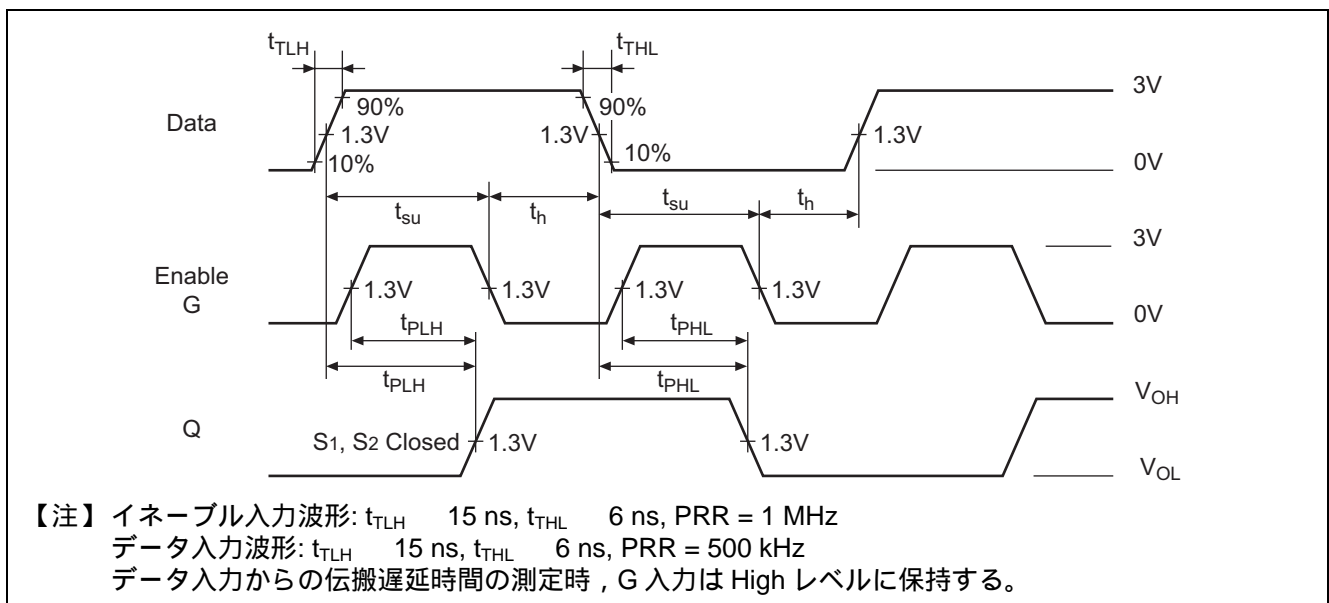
$t_{TLH}$

$t_{THL}$

3V

90%

90%

Data

1.3V

1.3V

1.3V

10%

10%

0V

$t_{su}$

$t_h$

$t_{su}$

$t_h$

3V

Enable G

1.3V

1.3V

1.3V

1.3V

0V

$t_{PLH}$

$t_{PHL}$

$t_{PLH}$

$t_{PHL}$

$V_{OH}$

Q

S1, S2 Closed

1.3V

1.3V

$V_{OL}$

【注】イネーブル入力波形: $t_{TLH}$ 15 ns, $t_{THL}$ 6 ns, PRR = 1 MHz
データ入力波形: $t_{TLH}$ 15 ns, $t_{THL}$ 6 ns, PRR = 500 kHz
データ入力からの伝搬遅延時間の測定時，G 入力は High レベルに保持する。